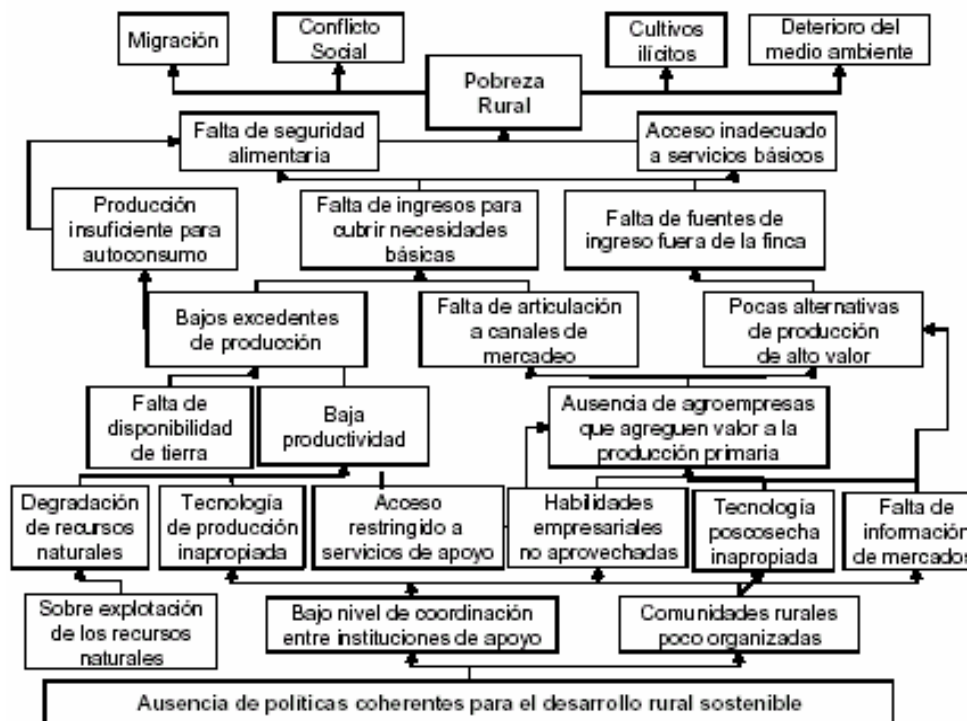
Migración

Conflicto Social

Cultivos ilícitos

Deterioro del medio ambiente

Pobreza Rural

Falta de seguridad alimentaria

Acceso inadecuado a servicios básicos

Producción insuficiente para autoconsumo

Falta de ingresos para cubrir necesidades básicas

Falta de fuentes de ingreso fuera de la finca

Bajos excedentes de producción

Falta de articulación a canales de mercadeo

Pocas alternativas de producción de alto valor

Falta de disponibilidad de tierra

Baja productividad

Ausencia de agroempresas que agreguen valor a la producción primaria

Degradación de recursos naturales

Tecnología de producción inapropiada

Acceso restringido a servicios de apoyo

Habilidades empresariales no aprovechadas

Tecnología poscosecha inapropiada

Falta de informació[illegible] de mercados

Sobre explotación de los recursos naturales

Bajo nivel de coordinación entre instituciones de apoyo

Comunidades rurales poco organizadas

Ausencia de políticas coherentes para el desarrollo rural sostenible